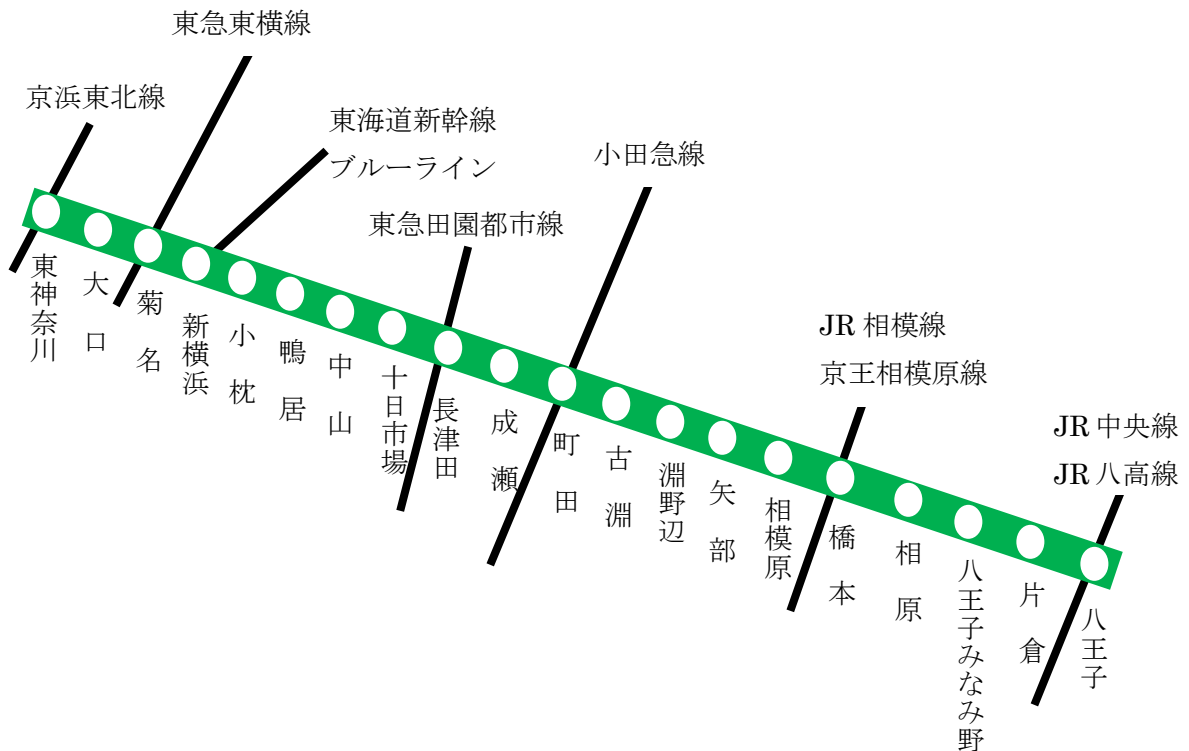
東急東横線

京浜東北線

東海道新幹線

ブルーライン

小田急線

東急田園都市線

JR 相模線

京王相模原線

JR 中央線

JR 八高線

東神奈川

大口

菊名

新横浜

小机

鴨居

中山

十日市場

長津田

成瀬

町田

古淵

淵野辺

矢部

相模原

橋本

相原

八王子みなみ野

片倉

八王子